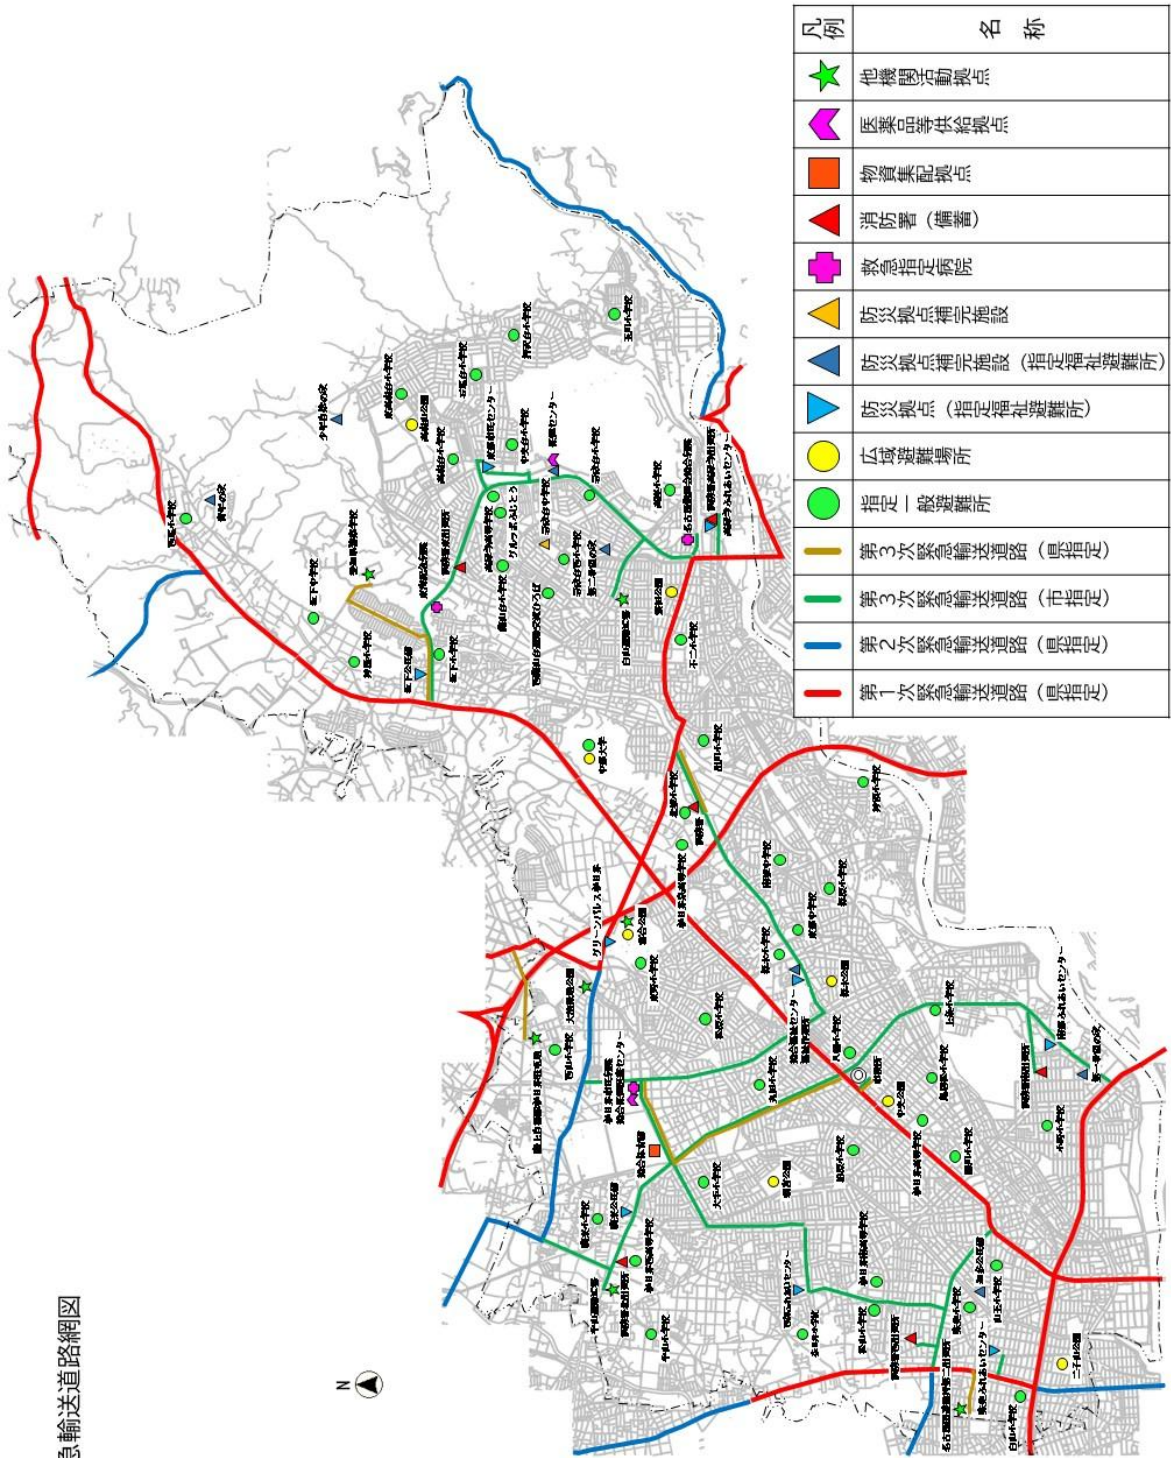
| 凡例 | 名称 |
|---|---|
| | 他機関活動拠点 |
| | 医薬品等供給拠点 |
| | 物資集配拠点 |
| | 消防署（備蓄） |
| | 救急指定病院 |
| | 防災拠点補完施設 |
| | 防災拠点補完施設（指定福祉避難所） |
| | 防災拠点（指定福祉避難所） |
| | 広域避難場所 |
| | 指定一般避難所 |
| | 第３次緊急輸送道路（県指定） |
| | 第３次緊急輸送道路（市指定） |
| | 第２次緊急輸送道路（県指定） |
| | 第１次緊急輸送道路（県指定） |

急輸送道路網図

N

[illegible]